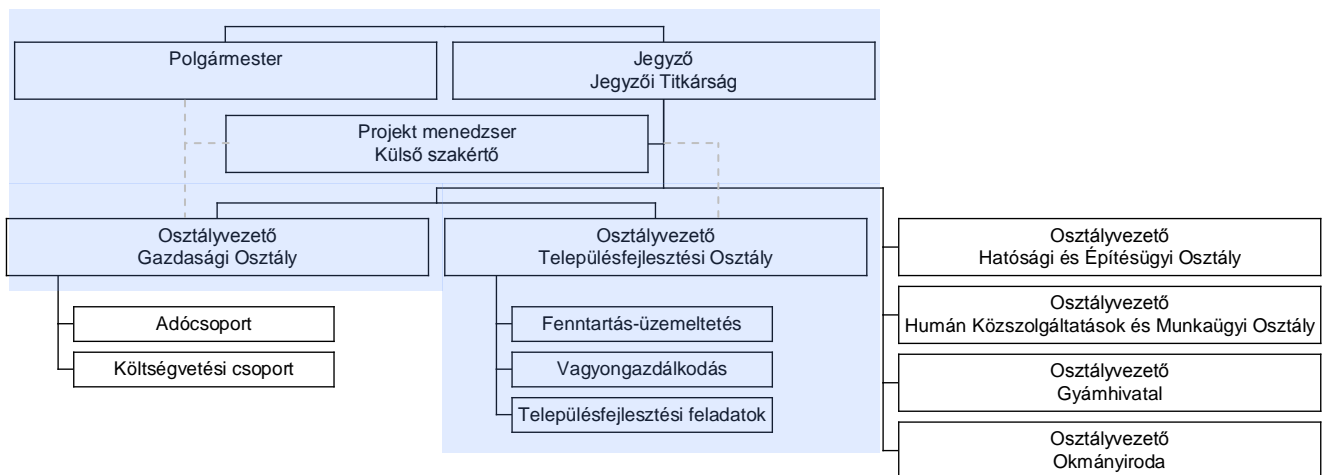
Polgármester

Jegyző
Jegyzői Titkárság

Projekt menedzser
Külső szakértő

Osztályvezető
Gazdasági Osztály

Adócsoport

Költségvetési csoport

Osztályvezető
Településfejlesztési Osztály

Fenntartás-üzemeltetés

Vagyongazdálkodás

Településfejlesztési feladatok

Osztályvezető
Hatósági és Építésügyi Osztály

Osztályvezető
Humán Közszolgáltatások és Munkaügyi Osztály

Osztályvezető
Gyámhivatal

Osztályvezető
Okmányiroda